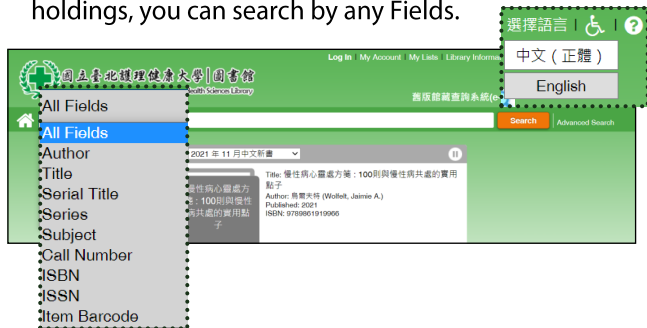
holdings, you can search by any Fields.

選擇語言 | ♿ | ?
中文（正體）
English

Log In | My Account | My Lists | Library Informa

國立臺北護理健康大學 | 圖書館
ealth Sciences Library

舊版館藏查詢系統(e

All Fields

All Fields
Author
Title
Serial Title
Series
Subject
Call Number
ISBN
ISSN
Item Barcode

Search
Advanced Search

2021 年 11 月中文新書

慢性病心靈處方箋：100則與慢性病共處的實用點子

Title: 慢性病心靈處方箋：100則與慢性病共處的實用點子
Author: 烏爾夫特 (Wolfelt, Jaimie A.)
Published: 2021
ISBN: 9789861919966